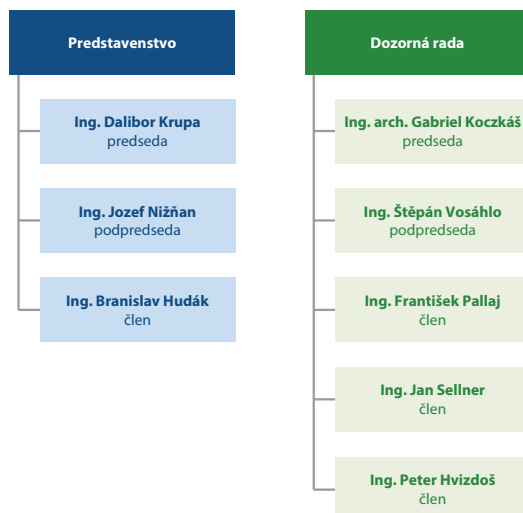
Predstavenstvo

Ing. Dalibor Krupa
predseda

Ing. Jozef Nižňan
podpredseda

Ing. Branislav Hudák
člen

Dozorná rada

Ing. arch. Gabriel Koczkáš
predseda

Ing. Štěpán Vosáhlo
podpredseda

Ing. František Pallaj
člen

Ing. Jan Sellner
člen

Ing. Peter Hvizdoš
člen